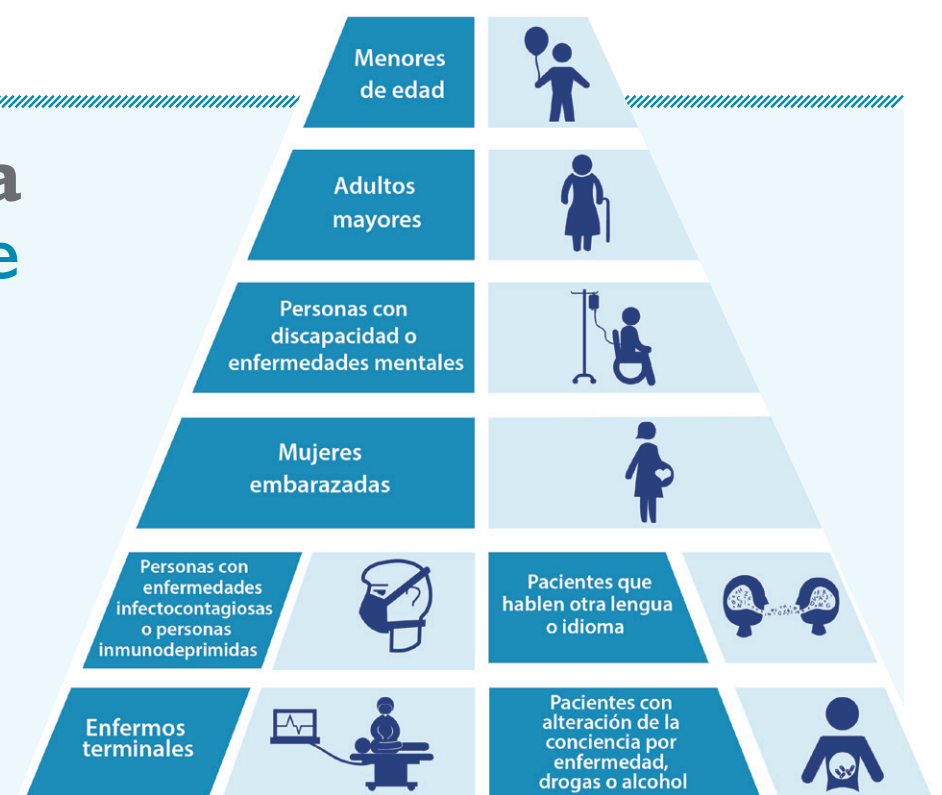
a
e

Menores de edad

Adultos mayores

Personas con discapacidad o enfermedades mentales

Mujeres embarazadas

Personas con enfermedades infectocontagiosas o personas inmunodeprimidas

Pacientes que hablen otra lengua o idioma

Enfermos terminales

Pacientes con alteración de la conciencia por enfermedad, drogas o alcohol